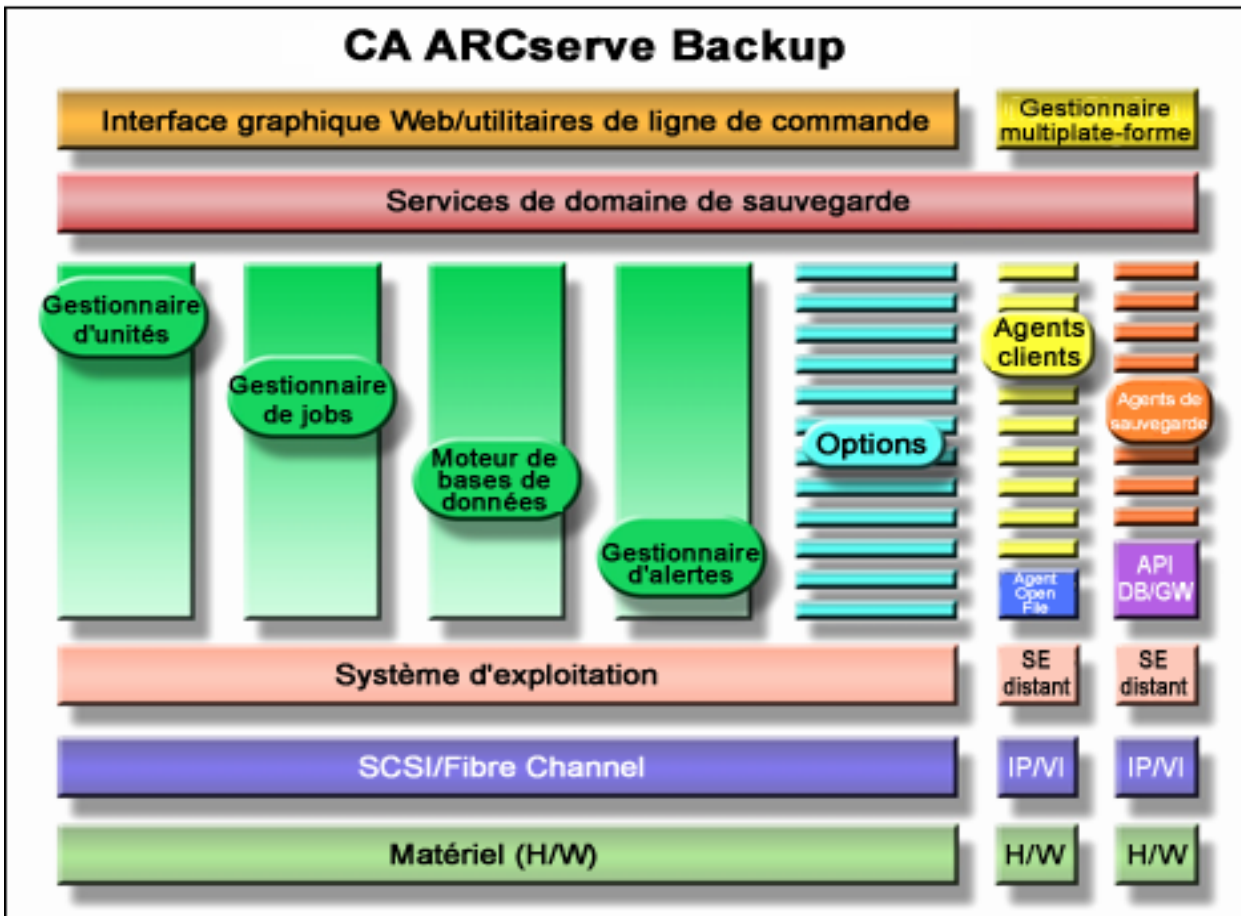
CA ARCserve Backup

Interface graphique Web/utilitaires de ligne de commande

Gestionnaire multiplate-forme

Services de domaine de sauvegarde

Gestionnaire d'unités

Gestionnaire de jobs

Moteur de bases de données

Gestionnaire d'alertes

Options

Agents clients

Agents de sauvegarde

Agent Open File

API DB/GW

Système d'exploitation

SE distant

SE distant

SCSI/Fibre Channel

IP/VI

IP/VI

Matériel (H/W)

H/W

H/W